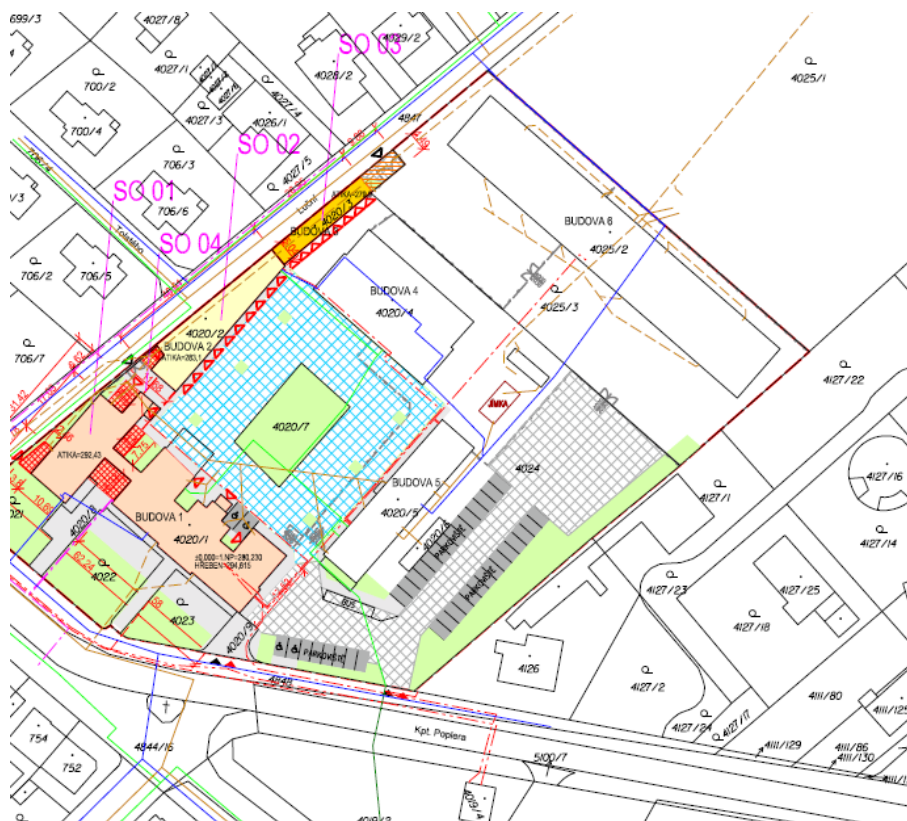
699/3
4027/8
4029/2
SO 03
4027/1
4028/2
4025/1
700/2
4027/3
4026/1
4027/4
700/4
4841
SO 02
706/3
4027/5
706/4
Luční
SO 01
706/6
4020/3
BUDOVA 6
BUDOVA 7
4025/2
SO 04
Tolstého
706/2
706/5
BUDOVA 4
4020/4
4025/3
4020/2
706/7
BUDOVA 2
ATIKA=283,1
4127/22
ZIMKA
4020/7
4127/16
ATIKA=282,43
4024
4127/1
BUDOVA 5
4020/5
BUDOVA 1
4020/1
4127/14
4020/6
PARKOVIŠTĚ
PARKOVIŠTĚ
±0,000=1.NP=280,230
HŘEBEN=294,615
4022
4127/23
4127/25
4023
4127/18
4020/9
PARKOVIŠTĚ
4126
4127/2
4111/80
4845
4111/125
Kpt. Poplera
754
4844/16
4127/24
4127/17
4111/129
4111/86
4111/130
752
5100/7